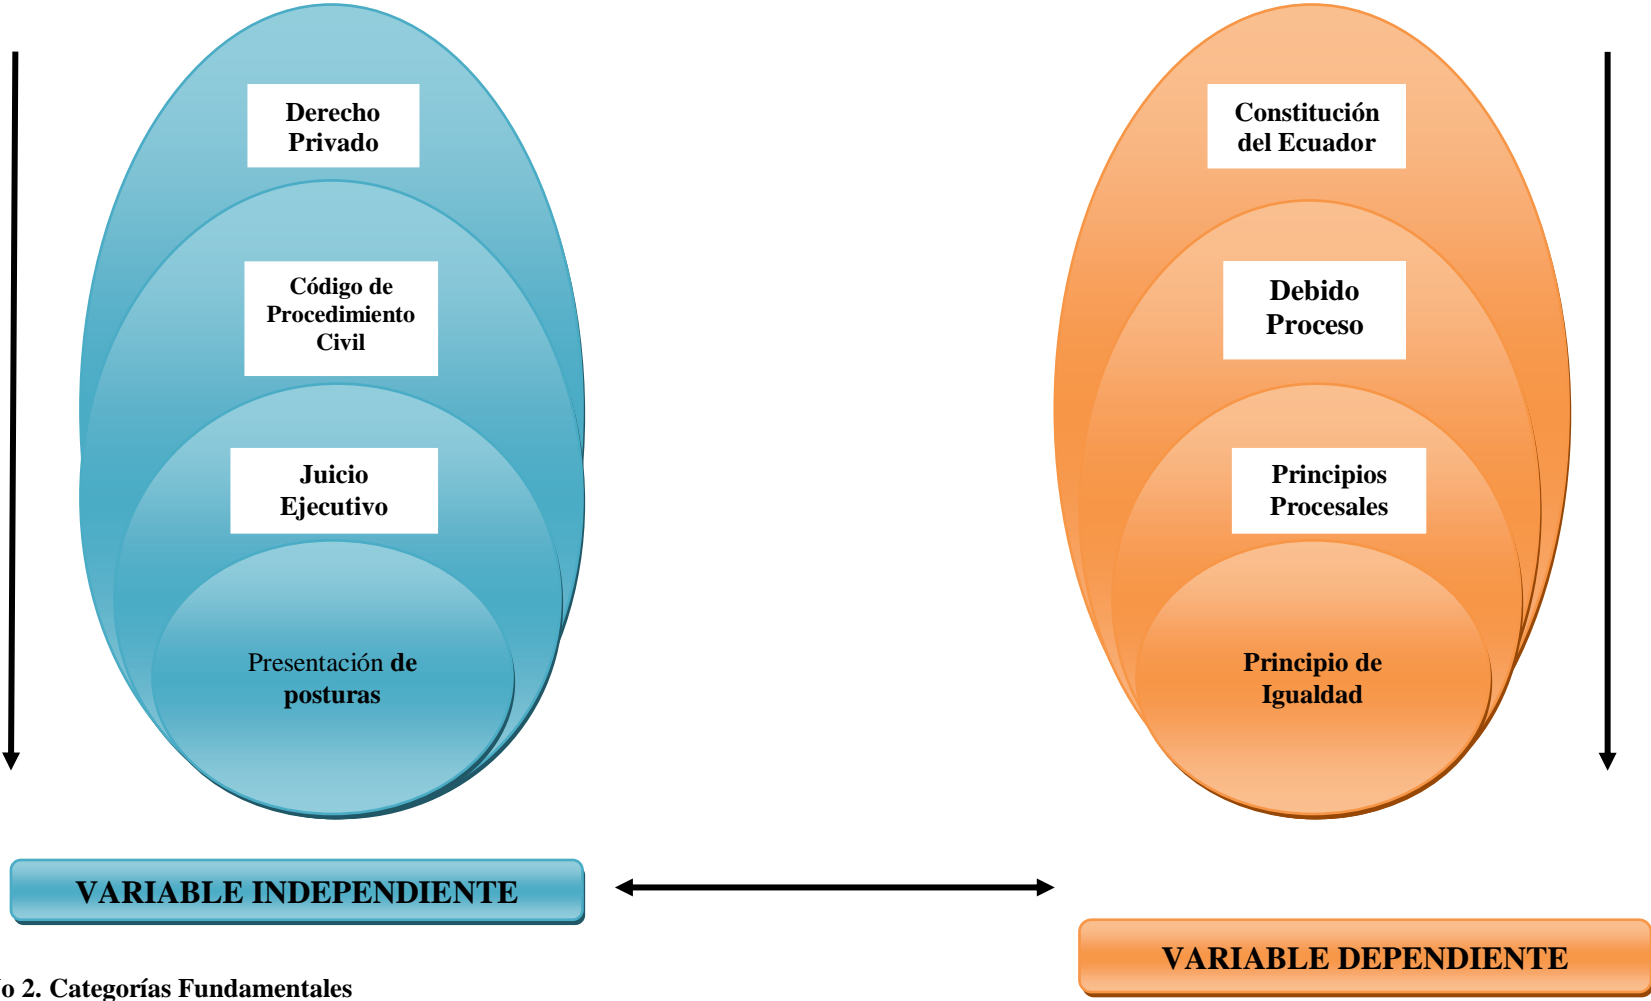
Derecho Privado

Código de Procedimiento Civil

Juicio Ejecutivo

Presentación de posturas

Constitución del Ecuador

Debido Proceso

Principios Procesales

Principio de Igualdad

VARIABLE INDEPENDIENTE

VARIABLE DEPENDIENTE

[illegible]o 2. Categorías Fundamentales